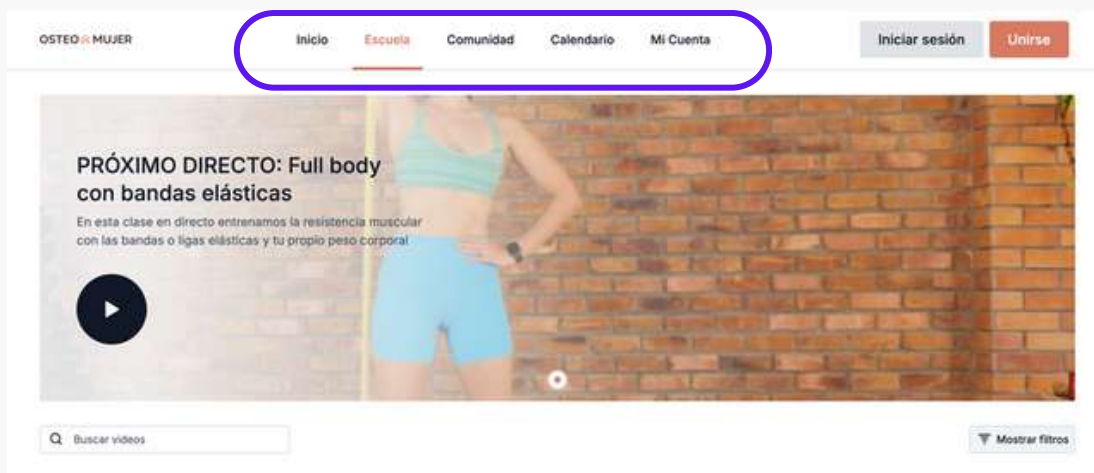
OSTEO MUJER

Inicio Escuela Comunidad Calendario Mi Cuenta

Iniciar sesión Unirse

PRÓXIMO DIRECTO: Full body con bandas elásticas

En esta clase en directo entrenamos la resistencia muscular con las bandas o ligas elásticas y tu propio peso corporal

Buscar videos

Mostrar filtros